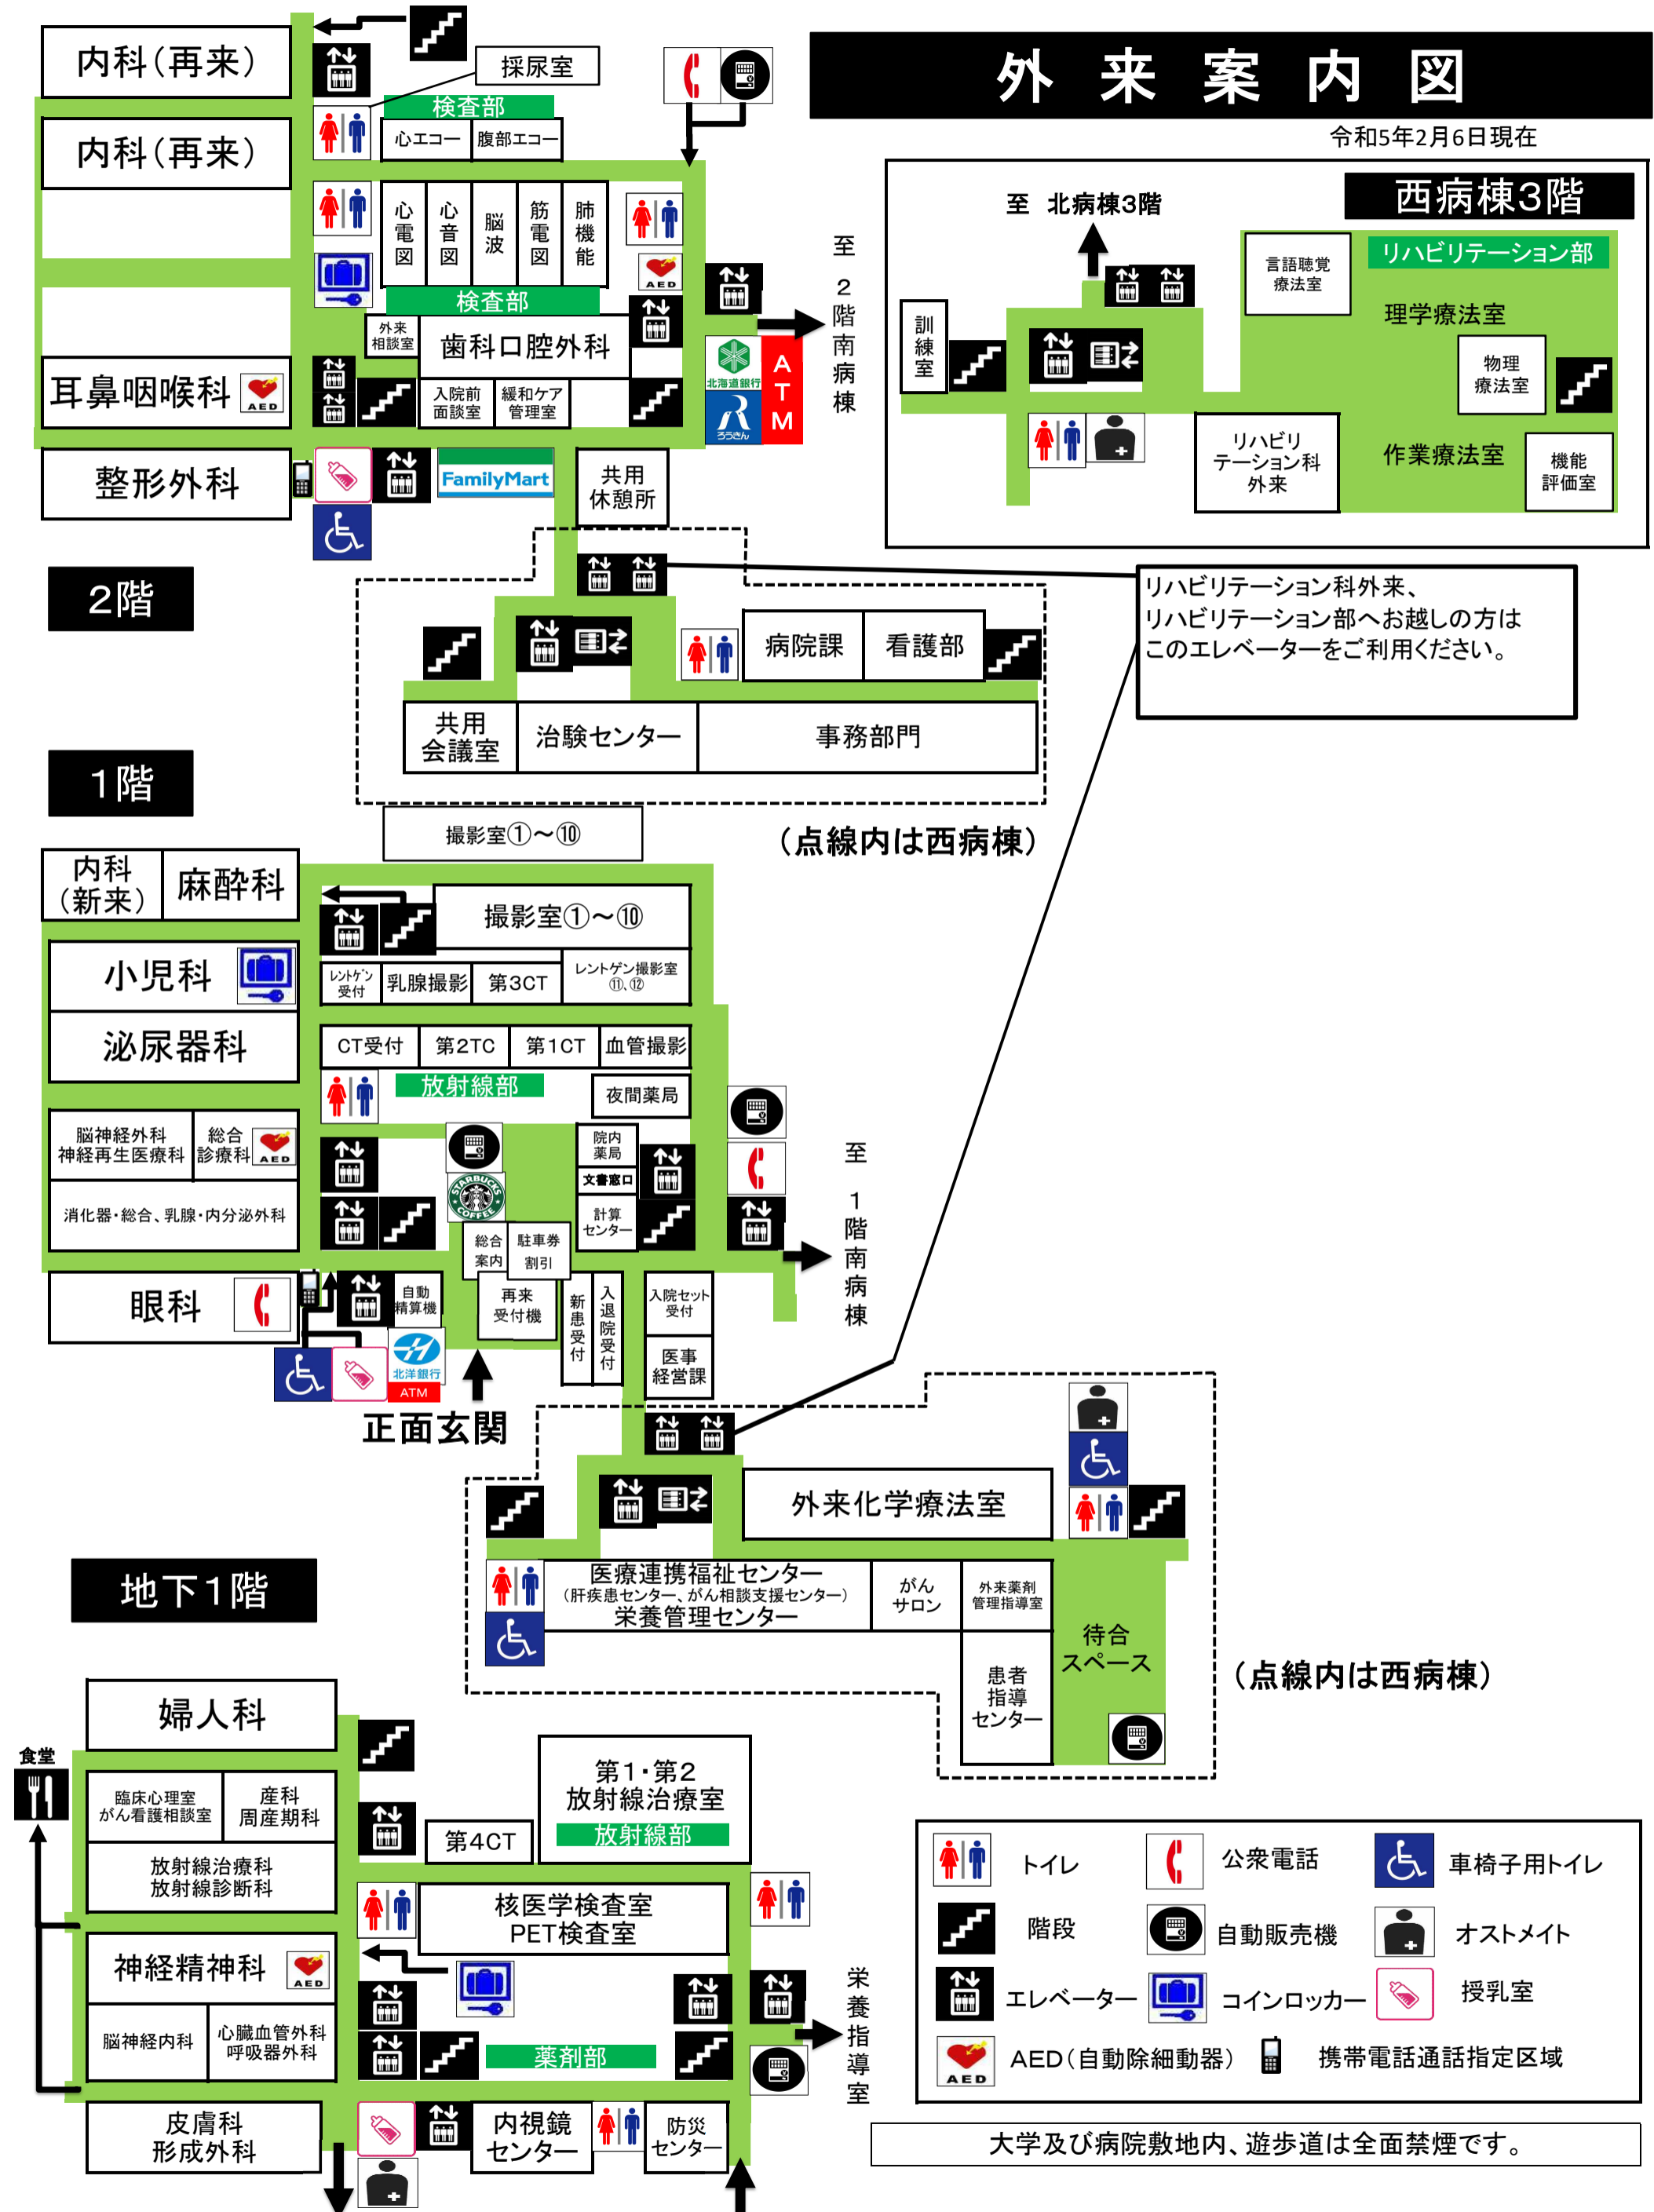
外　来　案　内　図
令和5年2月6日現在

2階

内科（再来）
内科（再来）
採尿室
検査部
心エコー
腹部エコー
心電図
心音図
脳波
筋電図
肺機能
AED
検査部
外来相談室
歯科口腔外科
耳鼻咽喉科
AED
入院前面談室
緩和ケア管理室
北海道銀行
ATM
ろうきん
至2階南病棟
整形外科
FamilyMart
共用休憩所

西病棟3階
至　北病棟3階
言語聴覚療法室
リハビリテーション部
理学療法室
訓練室
物理療法室
作業療法室
リハビリテーション科外来
機能評価室

リハビリテーション科外来、リハビリテーション部へお越しの方はこのエレベーターをご利用ください。

病院課
看護部
共用会議室
治験センター
事務部門
（点線内は西病棟）

1階

撮影室①～⑩
内科（新来）
麻酔科
撮影室①～⑩
小児科
レントゲン受付
乳腺撮影
第3CT
レントゲン撮影室⑪、⑫
泌尿器科
CT受付
第2TC
第1CT
血管撮影
放射線部
夜間薬局
脳神経外科 神経再生医療科
総合診療科
AED
院内薬局
文書窓口
消化器・総合、乳腺・内分泌外科
計算センター
至1階南病棟
総合案内
駐車券割引
眼科
自動精算機
再来受付機
新患受付
入退院受付
入院セット受付
医事経営課
北洋銀行 ATM
正面玄関
外来化学療法室
医療連携福祉センター
（肝疾患センター、がん相談支援センター）
栄養管理センター
がんサロン
外来薬剤管理指導室
待合スペース
患者指導センター
（点線内は西病棟）

地下1階

婦人科
食堂
臨床心理室 がん看護相談室
産科 周産期科
第4CT
第1・第2 放射線治療室
放射線部
放射線治療科 放射線診断科
核医学検査室 PET検査室
神経精神科
AED
脳神経内科
心臓血管外科 呼吸器外科
薬剤部
栄養指導室
皮膚科 形成外科
内視鏡センター
防災センター

トイレ
公衆電話
車椅子用トイレ
階段
自動販売機
オストメイト
エレベーター
コインロッカー
授乳室
AED
AED（自動除細動器）
携帯電話通話指定区域

大学及び病院敷地内、遊歩道は全面禁煙です。